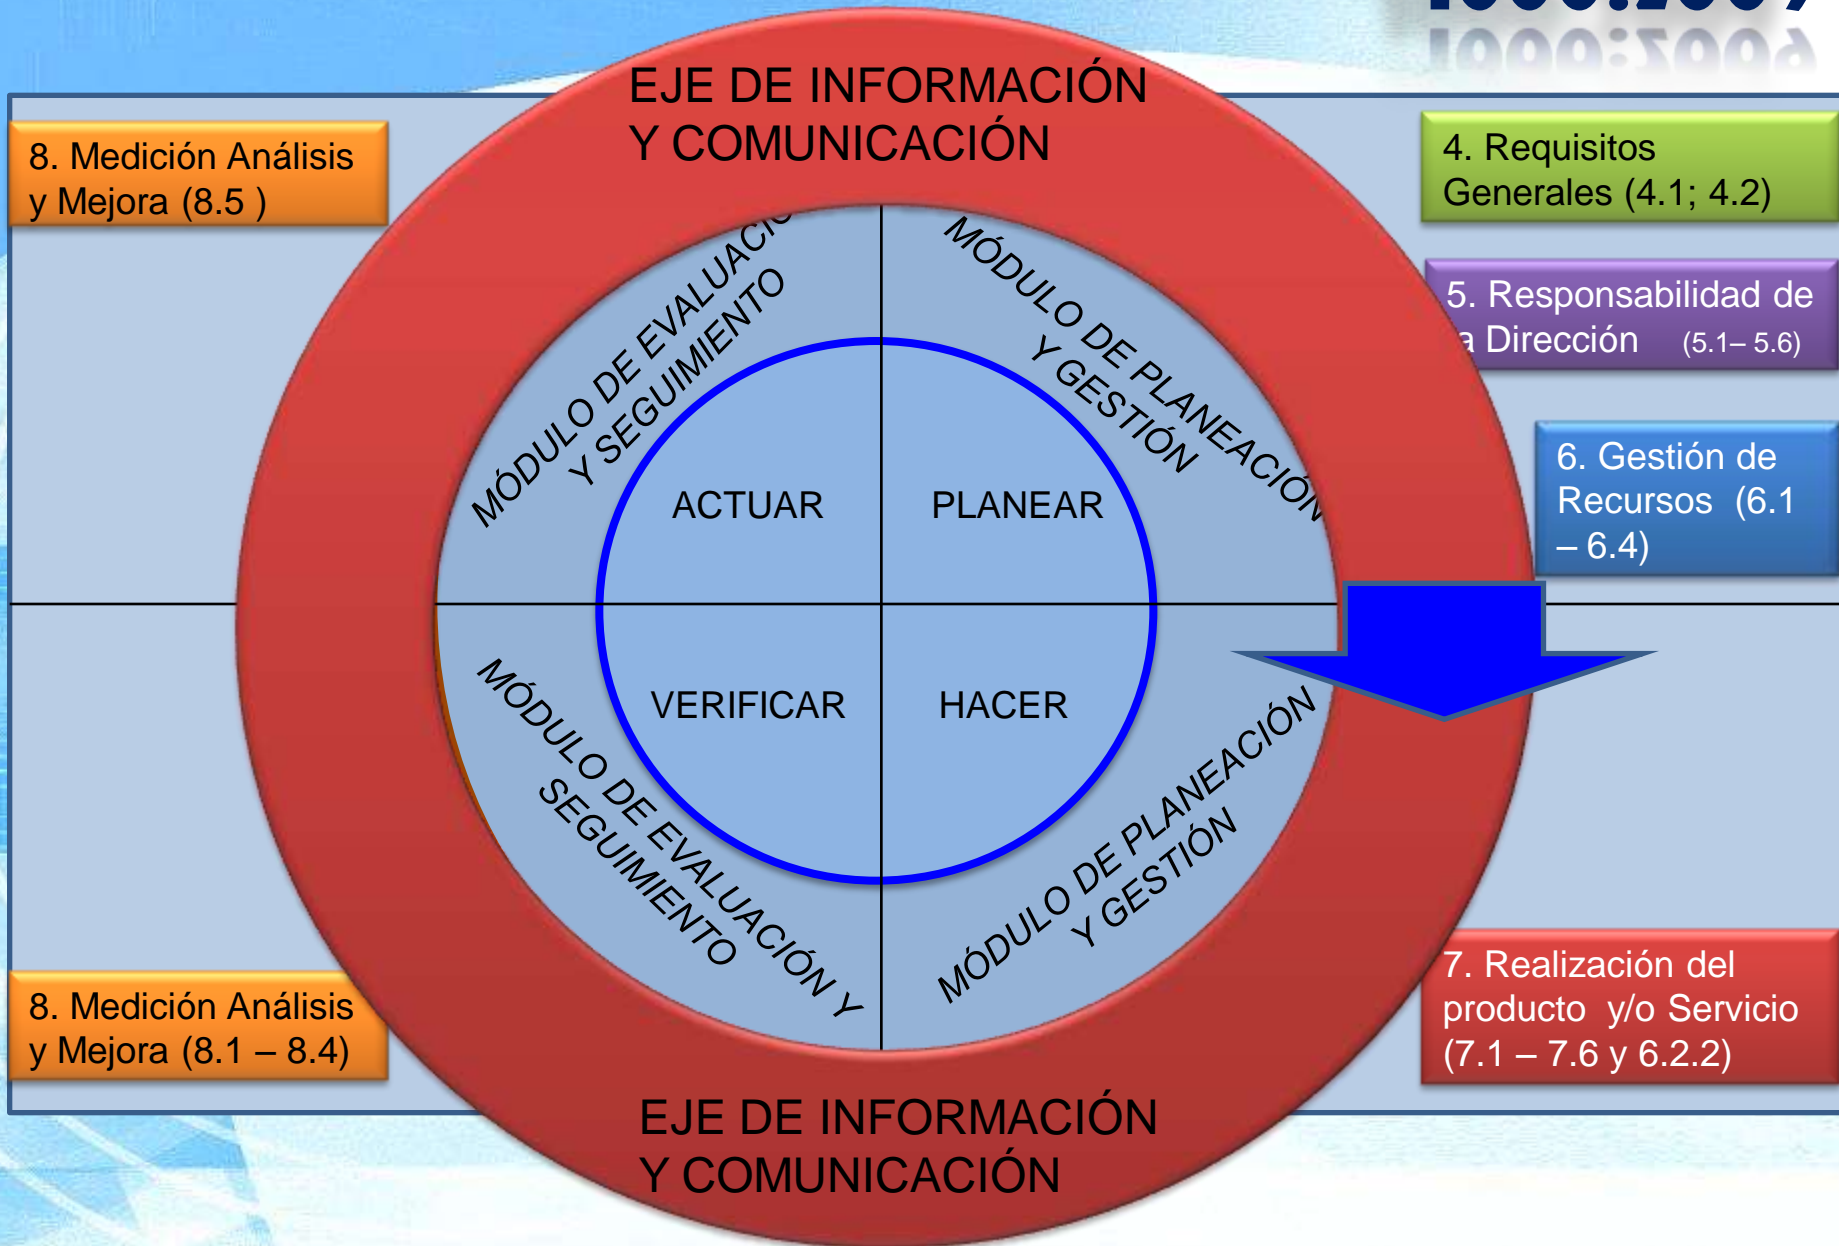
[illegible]

EJE DE INFORMACIÓN Y COMUNICACIÓN

8. Medición Análisis y Mejora (8.5 )

4. Requisitos Generales (4.1; 4.2)

5. Responsabilidad de a Dirección (5.1– 5.6)

6. Gestión de Recursos (6.1 – 6.4)

MÓDULO DE EVALUACIÓ Y SEGUIMIENTO

MÓDULO DE PLANEACIÓN Y GESTIÓN

ACTUAR

PLANEAR

VERIFICAR

HACER

MÓDULO DE EVALUACIÓN Y SEGUIMIENTO

MÓDULO DE PLANEACIÓN Y GESTIÓN

8. Medición Análisis y Mejora (8.1 – 8.4)

7. Realización del producto y/o Servicio (7.1 – 7.6 y 6.2.2)

EJE DE INFORMACIÓN Y COMUNICACIÓN